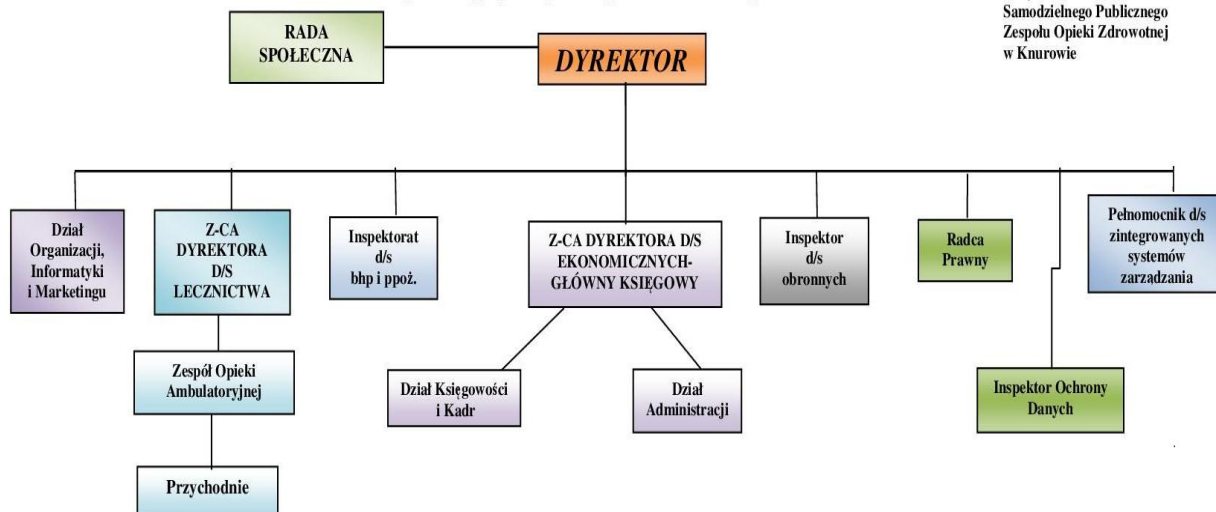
Samodzielnego Publicznego Zespołu Opieki Zdrowotnej w Knurowie

RADA SPOŁECZNA

DYREKTOR

Dział Organizacji, Informatyki i Marketingu

Z-CA DYREKTORA D/S LECZNICTWA

Inspektorat d/s bhp i ppoż.

Z-CA DYREKTORA D/S EKONOMICZNYCH-GŁÓWNY KSIĘGOWY

Inspektor d/s obronnych

Radca Prawny

Pełnomocnik d/s zintegrowanych systemów zarządzania

Zespół Opieki Ambulatoryjnej

Dział Księgowości i Kadr

Dział Administracji

Inspektor Ochrony Danych

Przychodnie